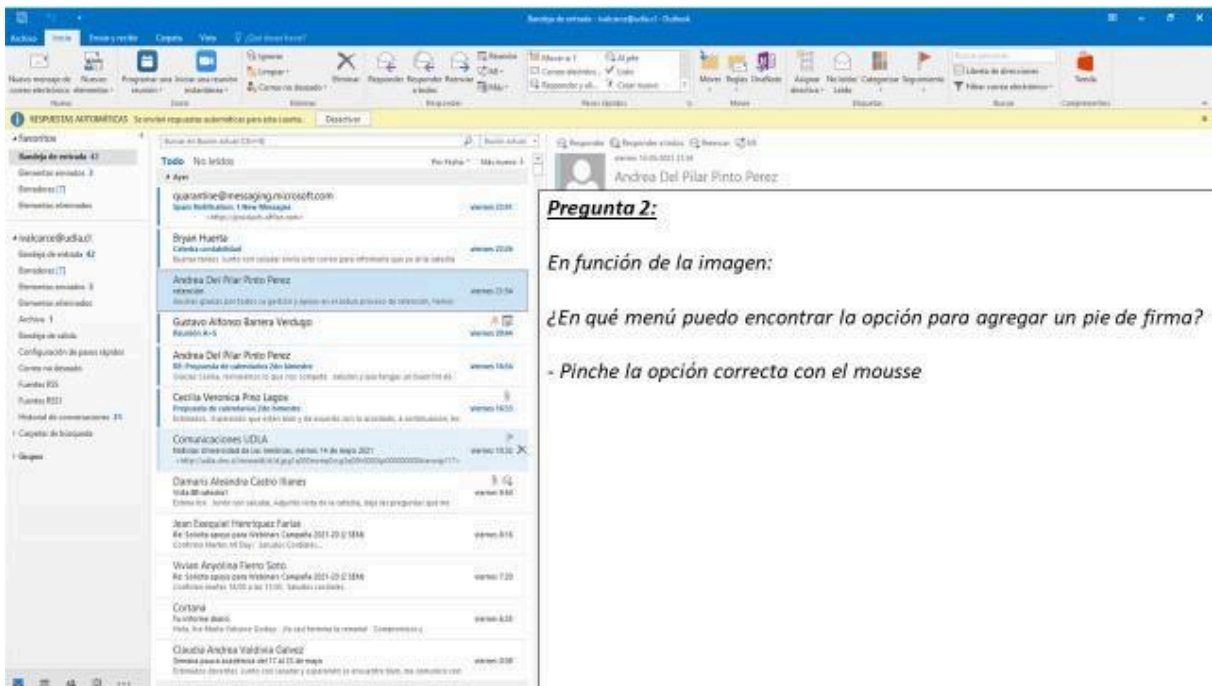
Bandeja de entrada - ivalcarce@udla.cl - Outlook

Archivo Inicio Enviar y recibir Carpeta Vista ¿Qué desea hacer?

Nuevo mensaje de correo electrónico Nuevos elementos Programar una reunión Iniciar una reunión instantánea Ignorar Limpiar Correo no deseado Eliminar Responder Responder a todos Reenviar Reunión IM Más Mover a: ? Correo electrónico Responder y eli... Al jefe Listo Crear nuevo Mover Reglas OneNote Asignar directiva Sin leer/Leído Categorizar Seguimiento Buscar personas Libreta de direcciones Filtrar correo electrónico Tienda

Nuevo Zoom Eliminar Responder Pasos rápidos Mover Etiquetas Buscar Complementos

RESPUESTAS AUTOMÁTICAS Se envían respuestas automáticas para esta cuenta. Desactivar

Favoritos
Bandeja de entrada 42
Elementos enviados 3
Borradores [7]
Elementos eliminados

ivalcarce@udla.cl
Bandeja de entrada 42
Borradores [7]
Elementos enviados 3
Elementos eliminados
Archivo 1
Bandeja de salida
Configuración de pasos rápidos
Correo no deseado
Fuentes RSS
Fuentes RSS1
Historial de conversaciones 31
Carpetas de búsqueda
Grupos

Buscar en Buzón actual (Ctrl+E)
Todo No leídos Por Fecha Más nuevo
Ayer

quarantine@messaging.microsoft.com
Spam Notification: 1 New Messages
viernes 22:01

Bryan Huerta
Cátedra contabilidad
viernes 22:06

Andrea Del Pilar Pinto Perez
retención
viernes 21:54

Gustavo Alfonso Barrera Verdugo
Reunión A+S
viernes 20:44

Andrea Del Pilar Pinto Perez
RE: Propuesta de calendarios 2do Semestre
viernes 16:56

Cecilia Veronica Pino Lagos
Propuesta de calendarios 2do Semestre
viernes 16:53

Comunicaciones UDLA
Noticias Universidad de Las Américas, viernes 14 de mayo 2021
viernes 15:32

Damaris Alejandra Castro Ibanez
Visita IBI saludos!
viernes 9:40

Jean Ezequiel Henriquez Farias
Re: Solicito apoyo para Webinars Campaña 2021-20 Z SEMI
viernes 8:16

Vivian Angelina Fierro Soto
Re: Solicito apoyo para Webinars Campaña 2021-20 Z SEMI
viernes 7:20

Cortana
Tu informe diario
viernes 6:20

Claudia Andrea Valdivia Galvez
Semana pausa académica del 17 al 23 de mayo
viernes 0:00

Responder Responder a todos Reenviar IM
viernes 14-05-2021 21:54
Andrea Del Pilar Pinto Perez

Pregunta 2:

En función de la imagen:

¿En qué menú puedo encontrar la opción para agregar un pie de firma?

- Pinche la opción correcta con el mousse